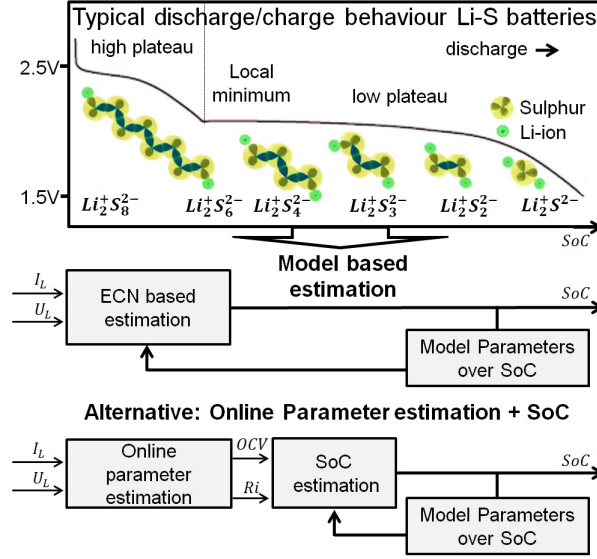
Typical discharge/charge behaviour Li-S batteries

high plateau

discharge →

2.5V

Local minimum

low plateau

Sulphur

Li-ion

1.5V

$Li_2^+S_8^{2-}$ $Li_2^+S_6^{2-}$ $Li_2^+S_4^{2-}$ $Li_2^+S_3^{2-}$ $Li_2^+S_2^{2-}$ $Li_2^+S^{2-}$

$SoC$

Model based estimation

$I_L$

$U_L$

ECN based estimation

$SoC$

Model Parameters over SoC

Alternative: Online Parameter estimation + SoC

$I_L$

$U_L$

Online parameter estimation

$OCV$

$Ri$

SoC estimation

$SoC$

Model Parameters over SoC